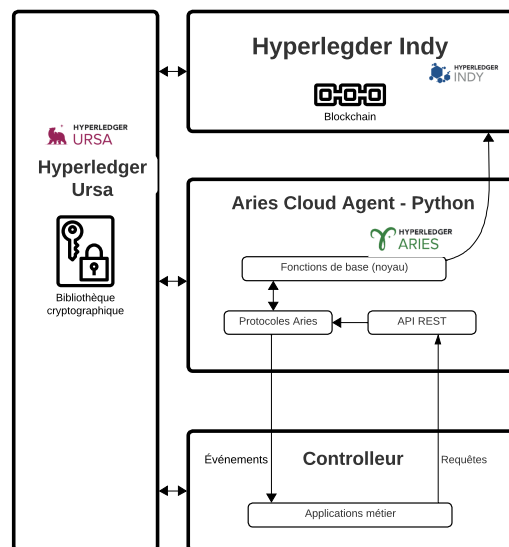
Hyperlegder Indy

HYPERLEDGER INDY

Blockchain

HYPERLEDGER URSA

Hyperledger Ursa

Bibliothèque cryptographique

Aries Cloud Agent - Python

HYPERLEDGER ARIES

Fonctions de base (noyau)

Protocoles Aries

API REST

Événements

Controlleur

Requêtes

Applications métier